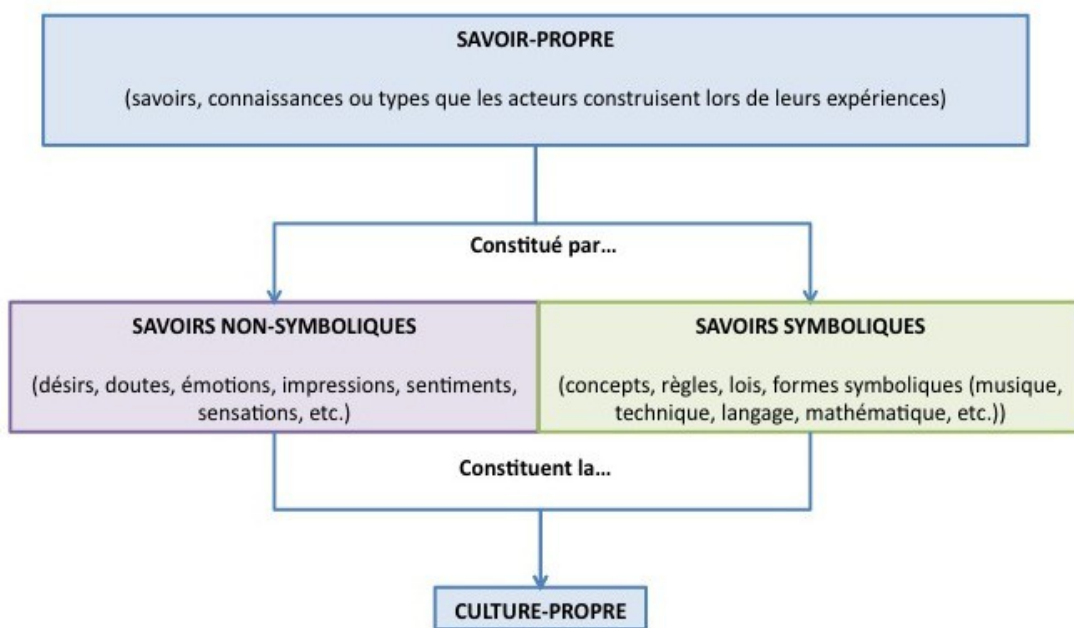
SAVOIR-PROPRE

(savoirs, connaissances ou types que les acteurs construisent lors de leurs expériences)

Constitué par…

SAVOIRS NON-SYMBOLIQUES

(désirs, doutes, émotions, impressions, sentiments, sensations, etc.)

SAVOIRS SYMBOLIQUES

(concepts, règles, lois, formes symboliques (musique, technique, langage, mathématique, etc.))

Constituent la…

CULTURE-PROPRE